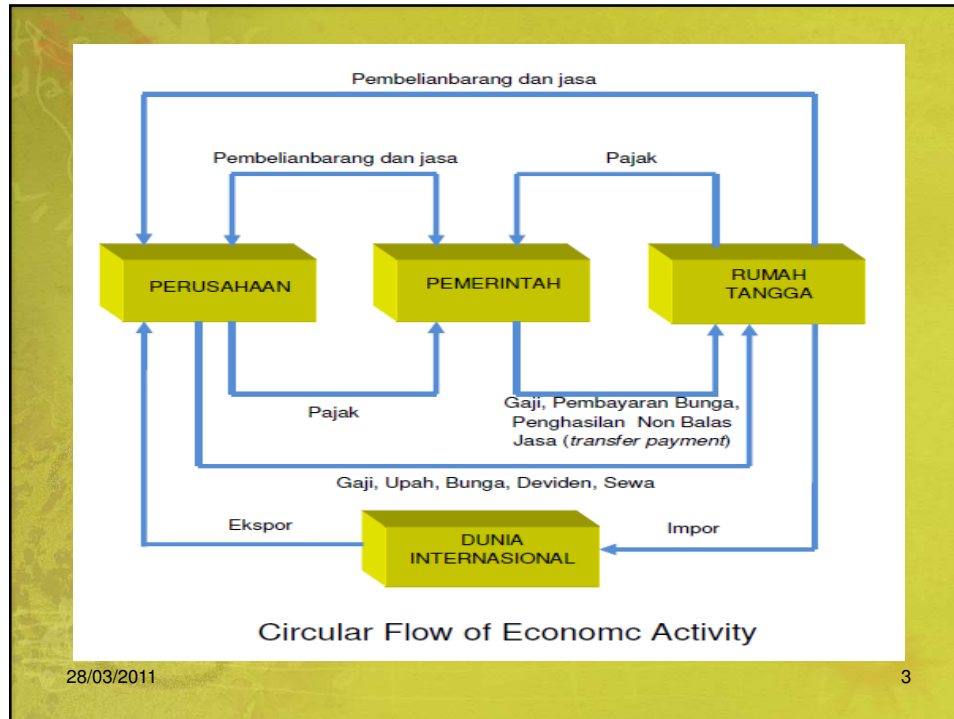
Pembelianbarang dan jasa

Pembelianbarang dan jasa

Pajak

PERUSAHAAN

PEMERINTAH

RUMAH TANGGA

Pajak

Gaji, Pembayaran Bunga, Penghasilan Non Balas Jasa (*transfer payment*)

Gaji, Upah, Bunga, Deviden, Sewa

Ekspor

DUNIA INTERNASIONAL

Impor

Circular Flow of Economc Activity

28/03/2011

3